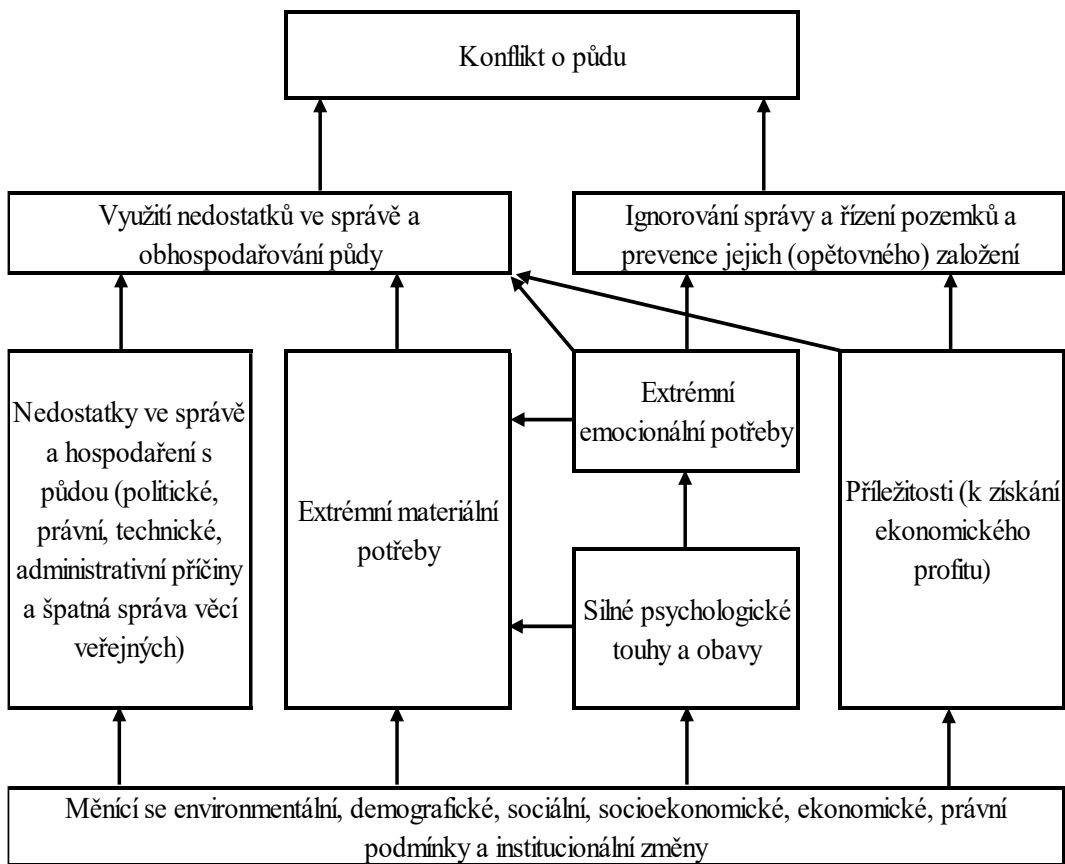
Konflikt o půdu

Využití nedostatků ve správě a obhospodařování půdy

Ignorování správy a řízení pozemků a prevence jejich (opětovného) založení

Nedostatky ve správě a hospodaření s půdou (politické, právní, technické, administrativní příčiny a špatná správa věcí veřejných)

Extrémní materiální potřeby

Extrémní emocionální potřeby

Silné psychologické touhy a obavy

Příležitosti (k získání ekonomického profitu)

Měnící se environmentální, demografické, sociální, socioekonomické, ekonomické, právní podmínky a institucionální změny